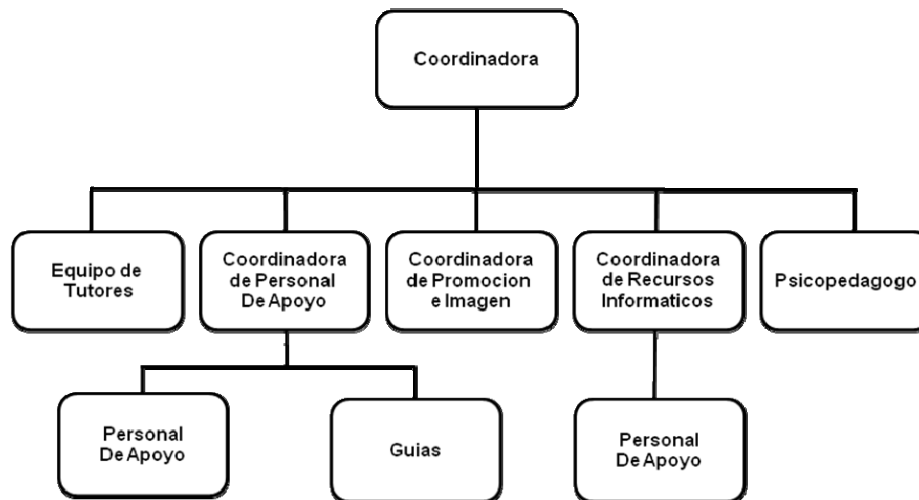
Coordinadora

Equipo de Tutores

Coordinadora de Personal De Apoyo

Coordinadora de Promocion e Imagen

Coordinadora de Recursos Informaticos

Psicopedagogo

Personal De Apoyo

Guias

Personal De Apoyo